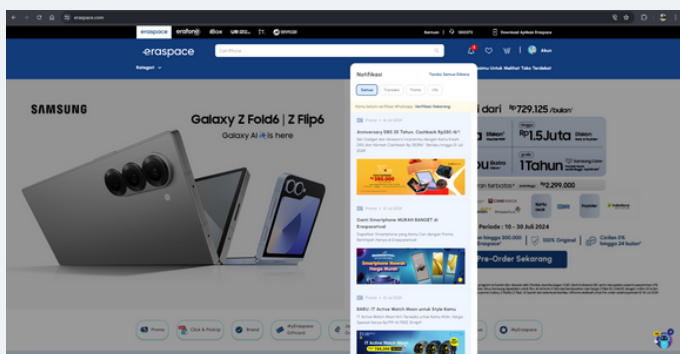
eraspace.com

eraspace erafone iBox urban republic

Bantuan 1500372 Download Aplikasi Eraspace

eraspace Cari iPhone

Akun

Kategori

SAMSUNG

Galaxy Z Fold6 | Z Flip6

Galaxy AI is here

Notifikasi

Tandai Semua Dibaca

Semua Transaksi Promo Info

Anniversary ERG 28 Tahun, Cashback Rp280.rb*!

Garis Smartphone MURAH BANGET di Eraspacetival

BARU: iT Active Watch Moon untuk Style Kamu

mulai dari Rp729.125 /bulan*

Rp1,5 Juta

1 Tahun

Rp2.299.000

Periode : 10 - 30 Juli 2024

100% Original

Pre-Order Sekarang

Promo Click & Pickup Brand MyEraspace Giftcard MyEraspace